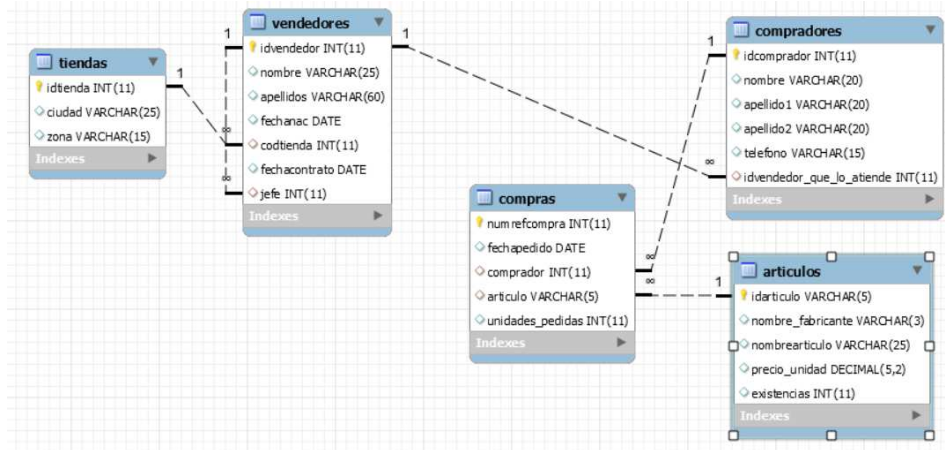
tiendas
idtienda INT(11)
ciudad VARCHAR(25)
zona VARCHAR(15)
Indexes

vendedores
idvendedor INT(11)
nombre VARCHAR(25)
apellidos VARCHAR(60)
fechanac DATE
codtienda INT(11)
fechacontrato DATE
jefe INT(11)
Indexes

compradores
idcomprador INT(11)
nombre VARCHAR(20)
apellido1 VARCHAR(20)
apellido2 VARCHAR(20)
telefono VARCHAR(15)
idvendedor_que_lo_atiende INT(11)
Indexes

compras
numrefcompra INT(11)
fechapedido DATE
comprador INT(11)
articulo VARCHAR(5)
unidades_pedidas INT(11)
Indexes

articulos
idarticulo VARCHAR(5)
nombre_fabricante VARCHAR(3)
nombrearticulo VARCHAR(25)
precio_unidad DECIMAL(5,2)
existencias INT(11)
Indexes

1
1
1
1
1
1
∞
∞
∞
∞
∞